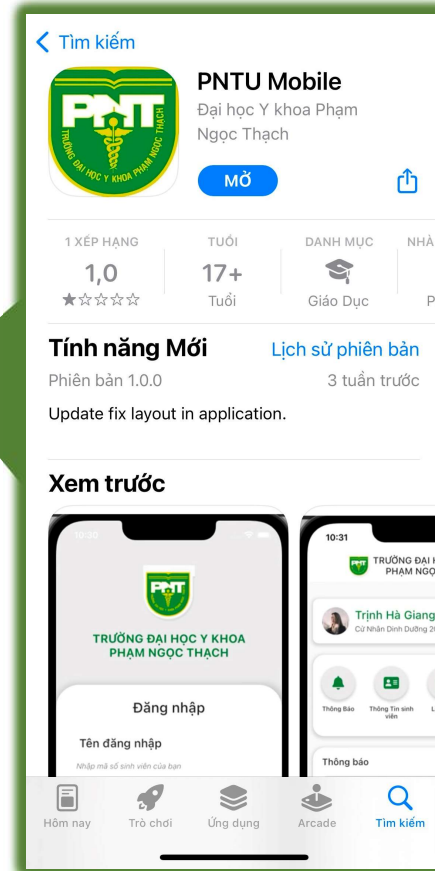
< Tìm kiếm

PNT
TRƯỜNG ĐẠI HỌC Y KHOA PHẠM NGỌC THẠCH

PNTU Mobile
Đại học Y khoa Phạm Ngọc Thạch

MỞ

1 XẾP HẠNG
1,0
★☆☆☆☆

TUỔI
17+
Tuổi

DANH MỤC
Giáo Dục

NHÀ
P

Tính năng Mới
Lịch sử phiên bản
Phiên bản 1.0.0
3 tuần trước

Update fix layout in application.

Xem trước

10:30
PNT
TRƯỜNG ĐẠI HỌC Y KHOA PHẠM NGỌC THẠCH
Đăng nhập
Tên đăng nhập
Nhập mã số sinh viên của bạn

10:31
TRƯỜNG ĐẠI H
PHẠM NGỌ
Trịnh Hà Giang
Cử Nhân Dinh Dưỡng 2
Thông Báo
Thông Tin sinh viên
Thông báo

Hôm nay
Trò chơi
Ứng dụng
Arcade
Tìm kiếm